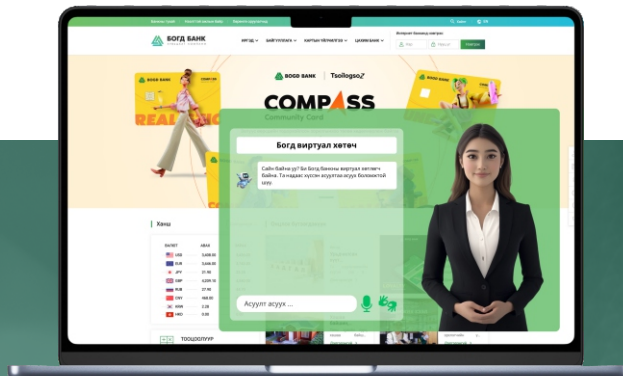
БОГД БАНК

ИРГЭД ХАРИЛЦАГЧ КАРТЫН ҮЙЛЧИЛГЭЭ ЦАХИМ БАНК

Интернэт банкны нэвтрэх

BOGD BANK Tsoilogso

COMPASS

Community Card

REAL

Богд виртуал хөтөч

Сайн байна уу? Би Богд банкны виртуал хөтөч байна. Та надаас хүссэн асуултаа асууж болохоос хойш

Ханш

Асуулт асуух ...

USD
EUR
JPY
GBP
RUB
CNY
KRW
HKD

ТООЦООЛУУР